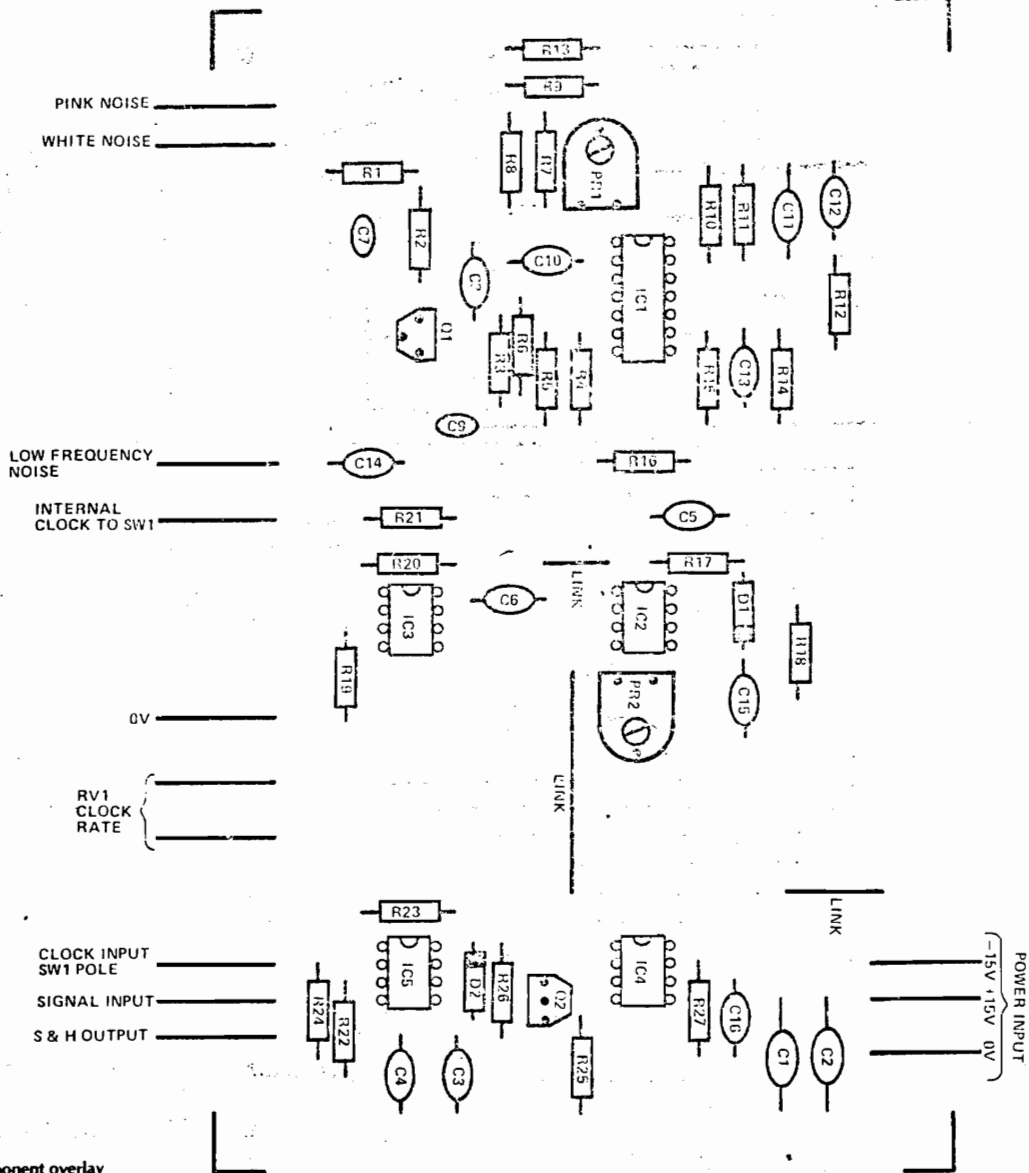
R13
R9
PINK NOISE
WHITE NOISE
R8
R7
PR1
R1
R10
R11
C11
C12
C7
R2
C10
C8
IC1
R12
Q1
R6
R3
R5
R4
R15
C13
R14
C9
LOW FREQUENCY NOISE
C14
R16
INTERNAL CLOCK TO SW1
R21
C5
R20
LINK
R17
IC3
C6
IC2
D1
R18
R19
PR2
C15
0V
RV1 CLOCK RATE
LINK
LINK
R23
CLOCK INPUT SW1 POLE
SIGNAL INPUT
S & H OUTPUT
IC5
D2
R26
Q2
IC4
R24
R22
R27
C16
POWER INPUT
−15V +15V 0V
C4
C3
R25
C1
C2
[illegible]ponent overlay